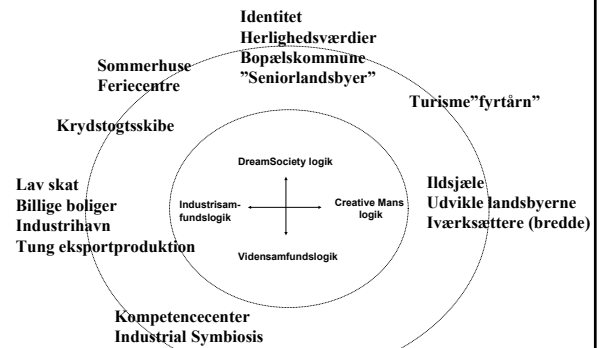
Identitet
Herlighedsværdier
Bopælskommune
"Seniorlandsbyer"

Sommerhuse
Feriecentre

Turisme"fyrtårn"

Krydstogtsskibe

DreamSociety logik

Industrisamfundslogik

Creative Mans logik

Vidensamfundslogik

Lav skat
Billige boliger
Industrihavn
Tung eksportproduktion

Ildsjæle
Udvikle landsbyerne
Iværksættere (bredde)

Kompetencecenter
Industrial Symbiosis